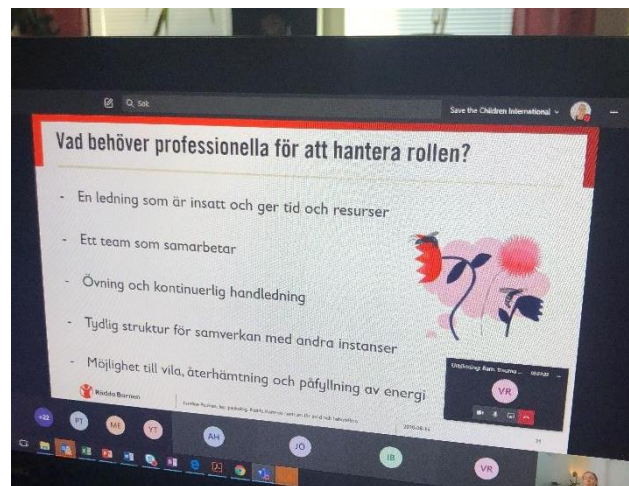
Sök

Save the Children International

Vad behöver professionella för att hantera rollen?

- En ledning som är insatt och ger tid och resurser

- Ett team som samarbetar

- Övning och kontinuerlig handledning

- Tydlig struktur för samverkan med andra instanser

- Möjlighet till vila, återhämtning och påfyllning av energi

Rädda Barnen

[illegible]

VR

+22 FT ME YT AH JÖ IB VR